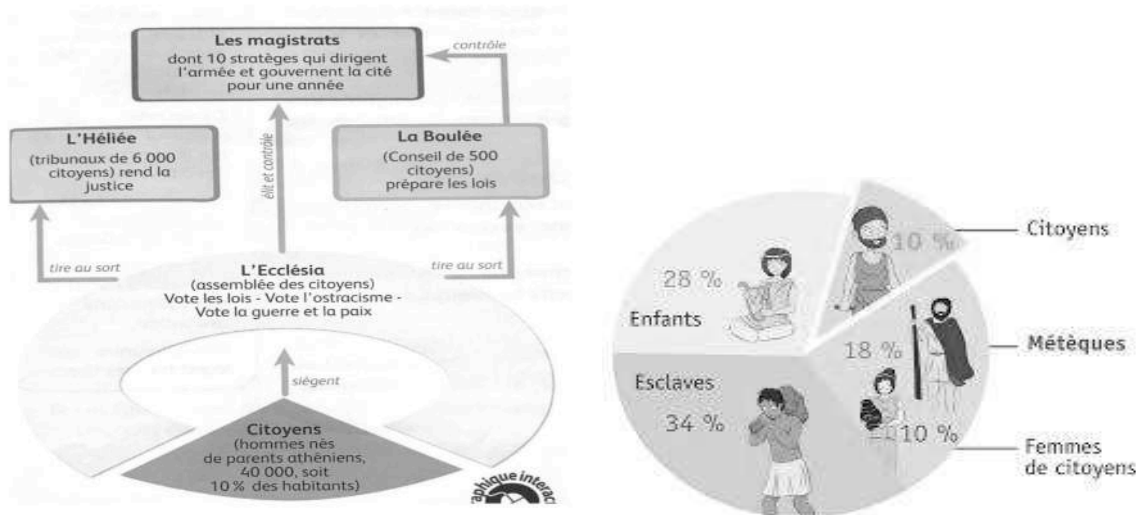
Les magistrats
dont 10 stratèges qui dirigent l'armée et gouvernent la cité pour une année

contrôle

L'Héliée
(tribunaux de 6 000 citoyens) rend la justice

élit et contrôle

La Boulée
(Conseil de 500 citoyens) prépare les lois

tire au sort

tire au sort

L'Ecclésia
(assemblée des citoyens)
Vote les lois - Vote l'ostracisme - Vote la guerre et la paix

siègent

Citoyens
(hommes nés de parents athéniens, 40 000, soit 10 % des habitants)

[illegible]phique interac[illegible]

28 %
Enfants

10 %
Citoyens

18 %
Métèques

Esclaves
34 %

10 %
Femmes de citoyens